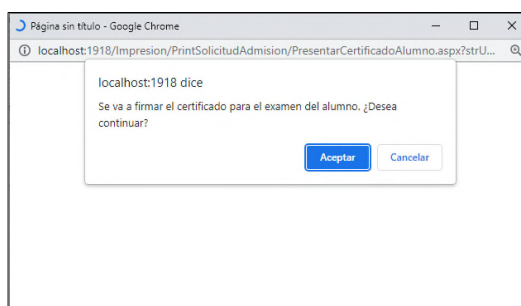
Página sin título - Google Chrome

localhost:1918/Impresion/PrintSolicitudAdmision/PresentarCertificadoAlumno.aspx?strU...

localhost:1918 dice

Se va a firmar el certificado para el examen del alumno. ¿Desea continuar?

Aceptar

Cancelar